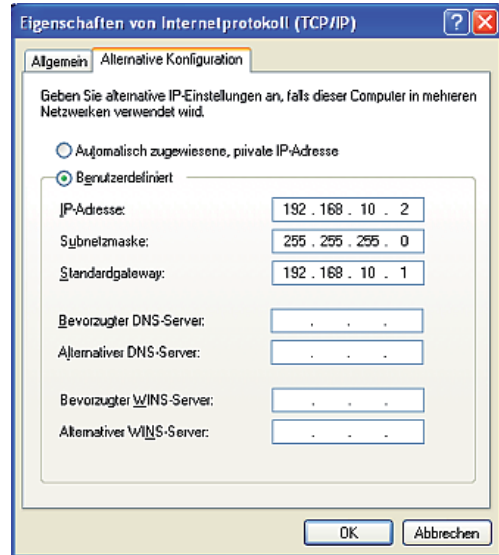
Eigenschaften von Internetprotokoll (TCP/IP)

Allgemein | Alternative Konfiguration

Geben Sie alternative IP-Einstellungen an, falls dieser Computer in mehreren Netzwerken verwendet wird.

Automatisch zugewiesene, private IP-Adresse

Benutzerdefiniert

| | |
|---|---|
| IP-Adresse: | 192 . 168 . 10 . 2 |
| Subnetzmaske: | 255 . 255 . 255 . 0 |
| Standardgateway: | 192 . 168 . 10 . 1 |
| Bevorzugter DNS-Server: | . . . |
| Alternativer DNS-Server: | . . . |
| Bevorzugter WINS-Server: | . . . |
| Alternativer WINS-Server: | . . . |

OK | Abbrechen